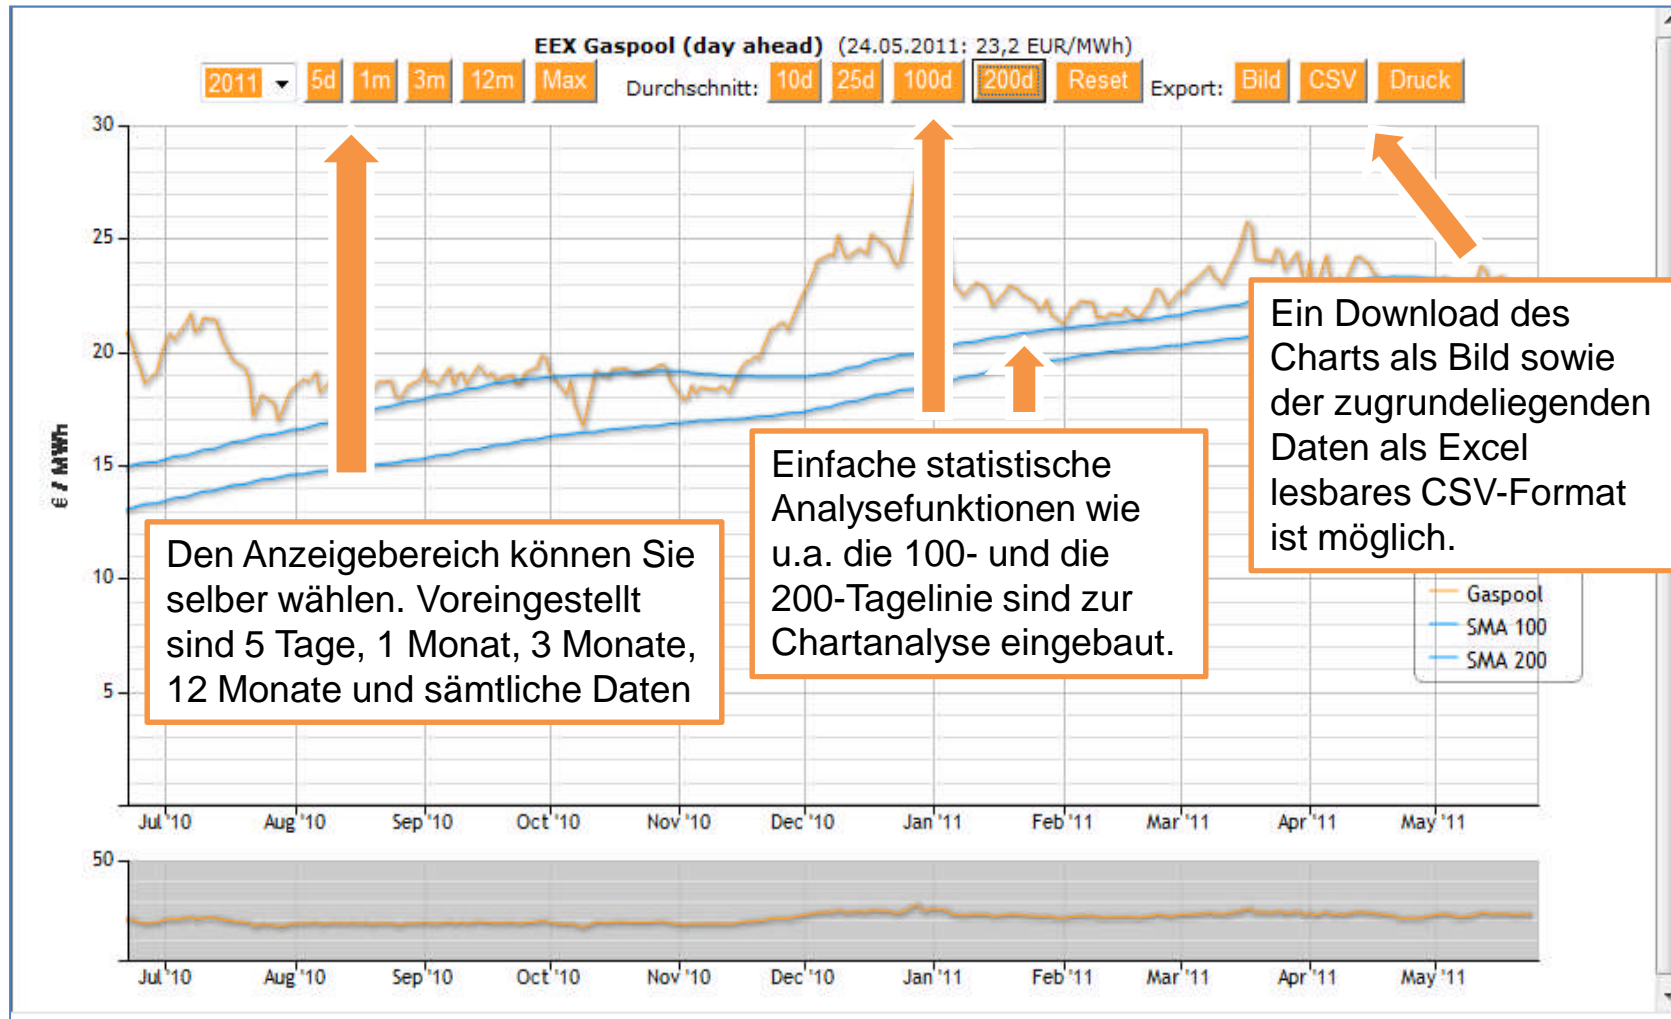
EEX Gaspool (day ahead) (24.05.2011: 23,2 EUR/MWh)

2011 5d 1m 3m 12m Max Durchschnitt: 10d 25d 100d 200d Reset Export: Bild CSV Druck

30
25
20
15
10
5

€ / MWh

Den Anzeigebereich können Sie selber wählen. Voreingestellt sind 5 Tage, 1 Monat, 3 Monate, 12 Monate und sämtliche Daten

Einfache statistische Analysefunktionen wie u.a. die 100- und die 200-Tagelinie sind zur Chartanalyse eingebaut.

Ein Download des Charts als Bild sowie der zugrundeliegenden Daten als Excel lesbares CSV-Format ist möglich.

Gaspool
SMA 100
SMA 200

Jul '10 Aug '10 Sep '10 Oct '10 Nov '10 Dec '10 Jan '11 Feb '11 Mar '11 Apr '11 May '11

50

Jul '10 Aug '10 Sep '10 Oct '10 Nov '10 Dec '10 Jan '11 Feb '11 Mar '11 Apr '11 May '11